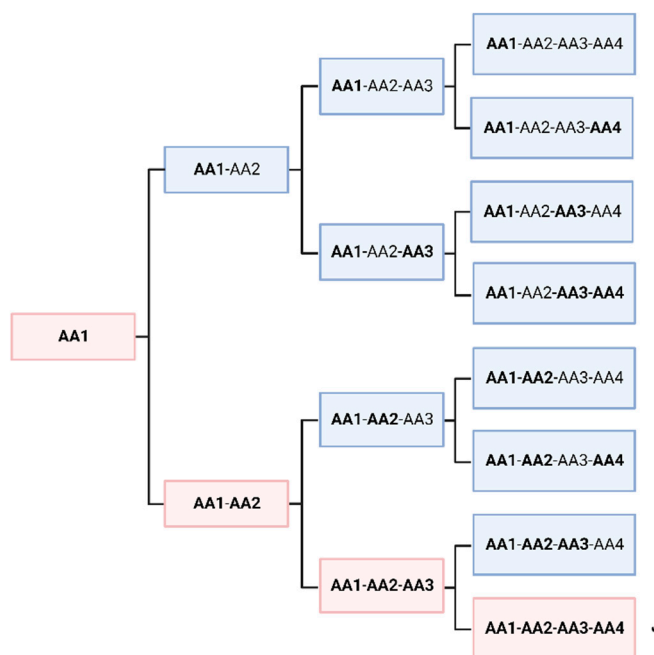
AA1

AA1-AA2

AA1-AA2-AA3

AA1-AA2-AA3-AA4

AA1-AA2-AA3-AA4

AA1-AA2-AA3

AA1-AA2-AA3-AA4

AA1-AA2-AA3-AA4

AA1-AA2

AA1-AA2-AA3

AA1-AA2-AA3-AA4

AA1-AA2-AA3-AA4

AA1-AA2-AA3

AA1-AA2-AA3-AA4

AA1-AA2-AA3-AA4